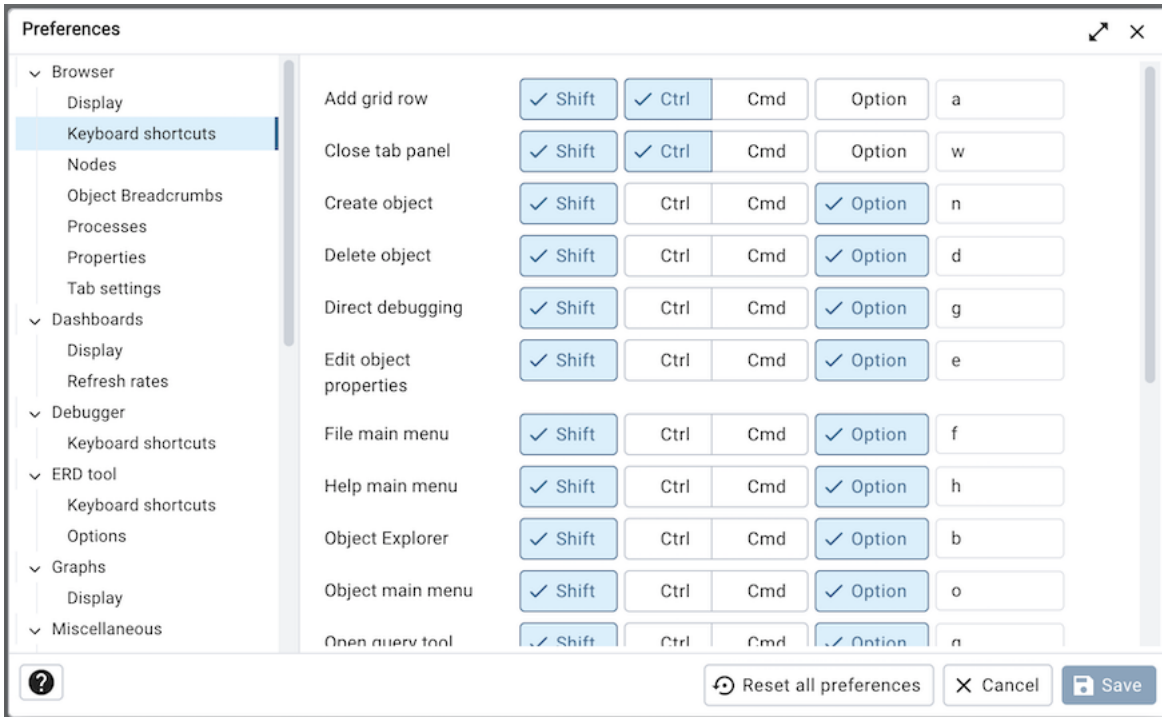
Preferences

Browser
Display
Keyboard shortcuts
Nodes
Object Breadcrumbs
Processes
Properties
Tab settings
Dashboards
Display
Refresh rates
Debugger
Keyboard shortcuts
ERD tool
Keyboard shortcuts
Options
Graphs
Display
Miscellaneous

| | | | | | |
|---|---|---|---|---|---|
| Add grid row | ✓ Shift | ✓ Ctrl | Cmd | Option | a |
| Close tab panel | ✓ Shift | ✓ Ctrl | Cmd | Option | w |
| Create object | ✓ Shift | Ctrl | Cmd | ✓ Option | n |
| Delete object | ✓ Shift | Ctrl | Cmd | ✓ Option | d |
| Direct debugging | ✓ Shift | Ctrl | Cmd | ✓ Option | g |
| Edit object properties | ✓ Shift | Ctrl | Cmd | ✓ Option | e |
| File main menu | ✓ Shift | Ctrl | Cmd | ✓ Option | f |
| Help main menu | ✓ Shift | Ctrl | Cmd | ✓ Option | h |
| Object Explorer | ✓ Shift | Ctrl | Cmd | ✓ Option | b |
| Object main menu | ✓ Shift | Ctrl | Cmd | ✓ Option | o |
| Open query tool | ✓ Shift | Ctrl | Cmd | ✓ Option | q |

?
Reset all preferences
Cancel
Save